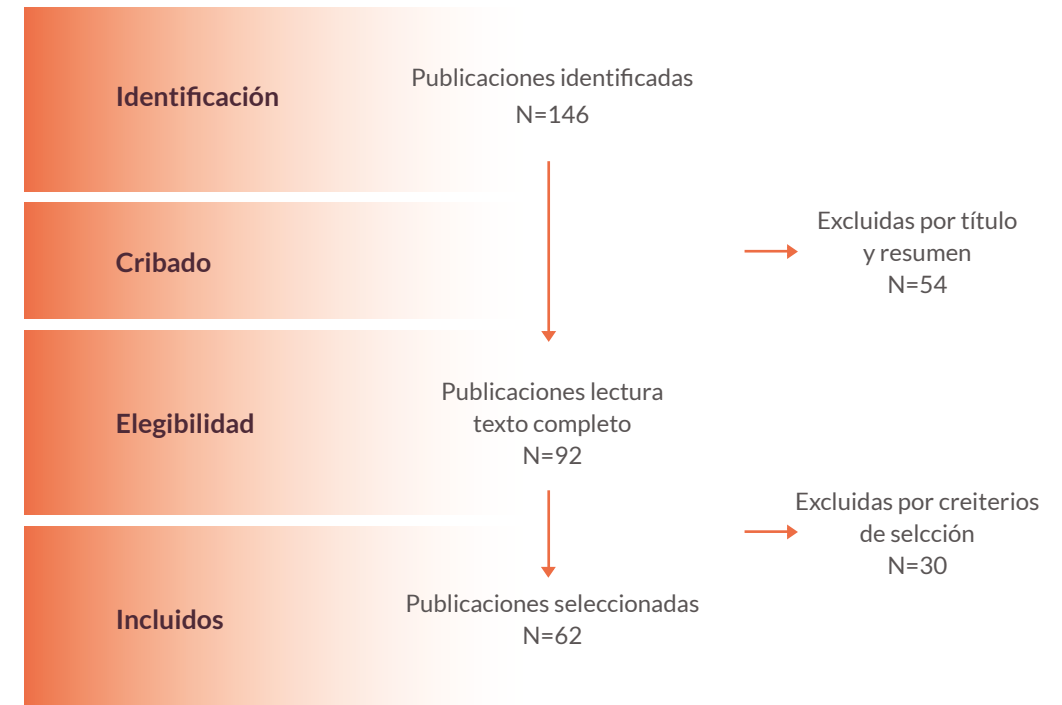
Identificación

Publicaciones identificadas
N=146

Cribado

Excluidas por título y resumen
N=54

Elegibilidad

Publicaciones lectura texto completo
N=92

Excluidas por creiterios de selcción
N=30

Incluidos

Publicaciones seleccionadas
N=62